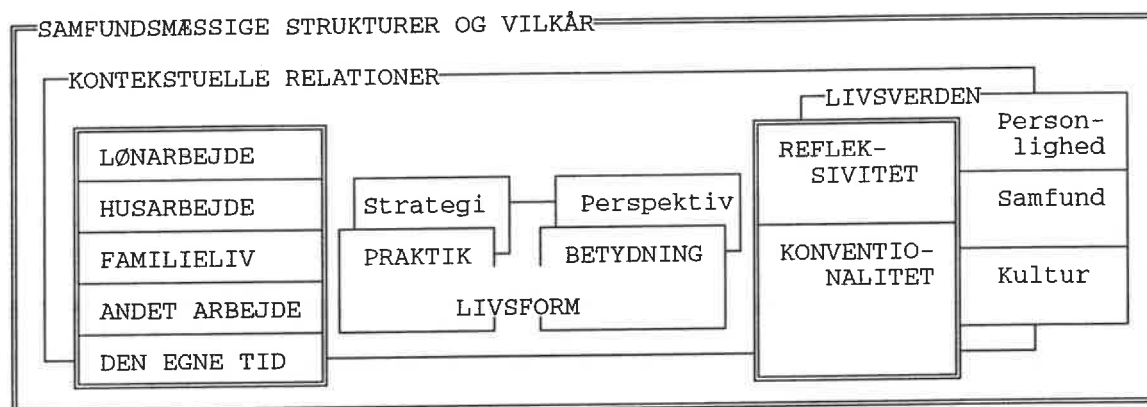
SAMFUNDSMÆSSIGE STRUKTURER OG VILKÅR

KONTEKSTUELLE RELATIONER

LIVSVERDEN

LØNARBEJDE

HUSARBEJDE

FAMILIELIV

ANDET ARBEJDE

DEN EGNE TID

Strategi

PRAKTIK

Perspektiv

BETYDNING

LIVSFORM

REFLEKSIVITET

KONVENTIONALITET

Personlighed

Samfund

Kultur